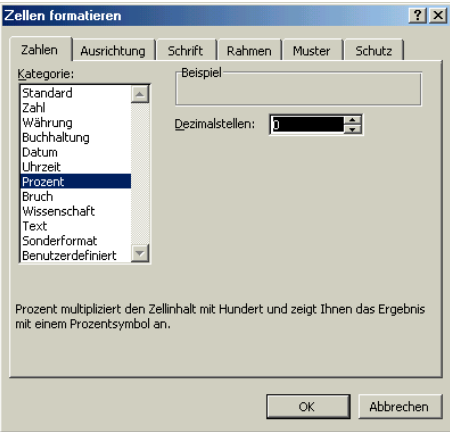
Zellen formatieren

?

Zahlen | Ausrichtung | Schrift | Rahmen | Muster | Schutz

Kategorie:

Standard
Zahl
Währung
Buchhaltung
Datum
Uhrzeit
Prozent
Bruch
Wissenschaft
Text
Sonderformat
Benutzerdefiniert

Beispiel

Dezimalstellen: 0

Prozent multipliziert den Zellinhalt mit Hundert und zeigt Ihnen das Ergebnis mit einem Prozentsymbol an.

OK

Abbrechen